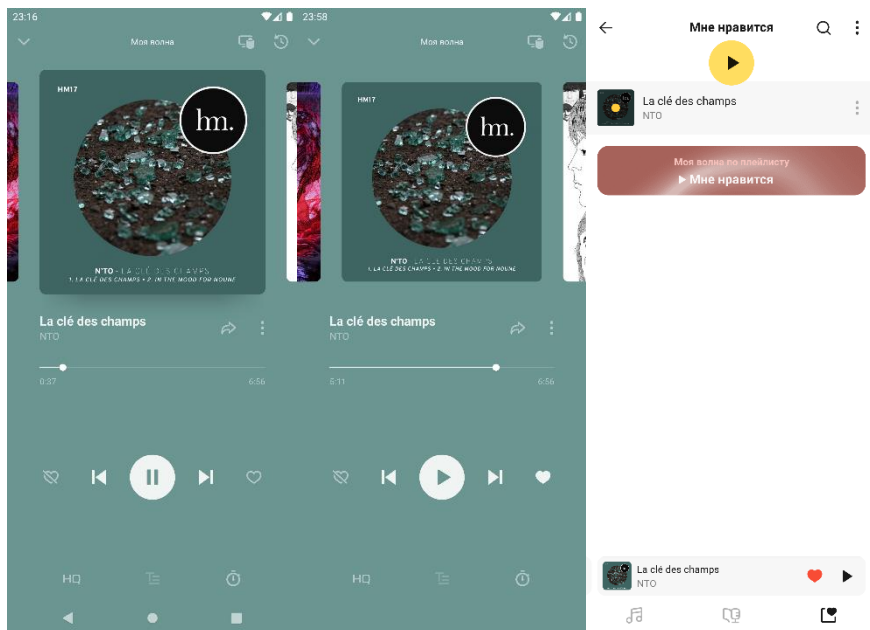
23:16

Моя волна

HM17

hm.

N'TO · LA CLÉ DES CHAMPS
1. LA CLÉ DES CHAMPS • 2. IN THE MOOD FOR HOUSE

La clé des champs
NTO

0:37
6:56

HQ

23:58

Моя волна

HM17

hm.

N'TO · LA CLÉ DES CHAMPS
1. LA CLÉ DES CHAMPS • 2. IN THE MOOD FOR HOUSE

La clé des champs
NTO

5:11
6:56

HQ

Мне нравится

La clé des champs
NTO

Моя волна по плейлисту
▶ Мне нравится

La clé des champs
NTO